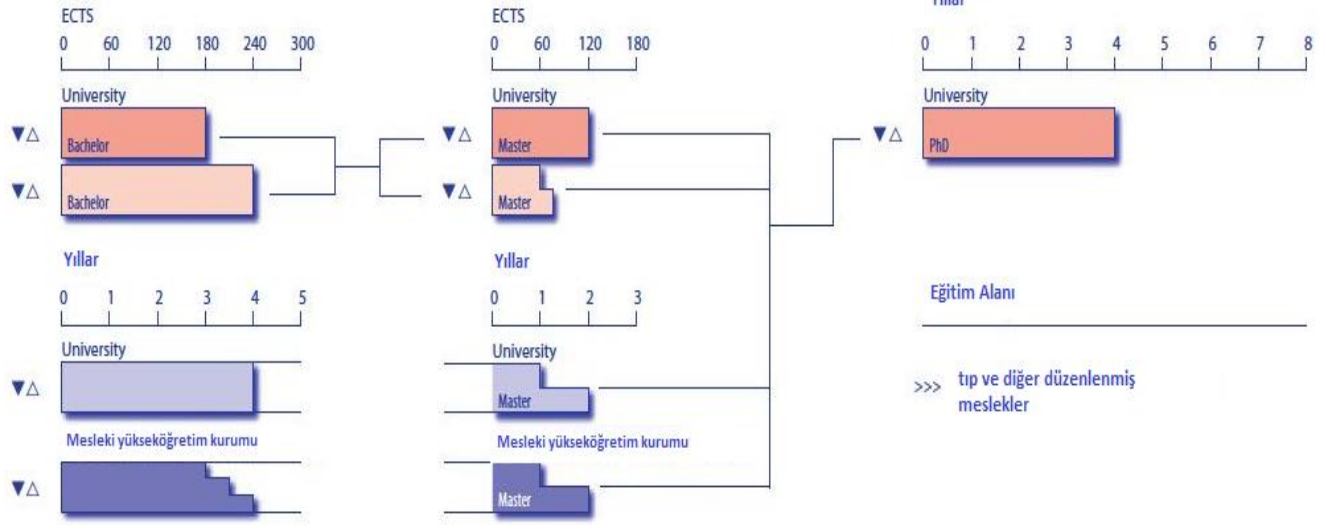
ECTS
0 60 120 180 240 300
University
▼△ Bachelor
▼△ Bachelor

ECTS
0 60 120 180
University
▼△ Master
▼△ Master

Yıllar
0 1 2 3 4 5 6 7 8
University
▼△ PhD

Yıllar
0 1 2 3 4 5
University
▼△
Mesleki yükseköğretim kurumu
▼△

Yıllar
0 1 2 3
University
Master
Mesleki yükseköğretim kurumu
Master

Eğitim Alanı

>>> tıp ve diğer düzenlenmiş meslekler